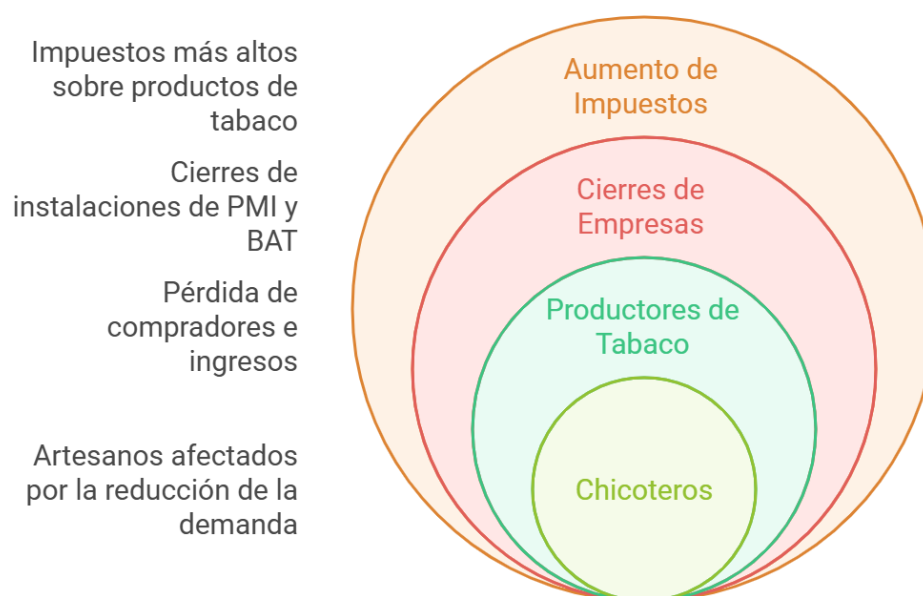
Impuestos más altos sobre productos de tabaco

Cierres de instalaciones de PMI y BAT

Pérdida de compradores e ingresos

Artesanos afectados por la reducción de la demanda

Aumento de Impuestos

Cierres de Empresas

Productores de Tabaco

Chicoteros